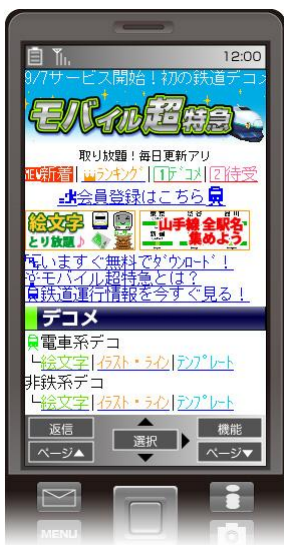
12:00
9/7サービス開始！初の鉄道デコメ

モバイル超特急

取り放題！毎日更新アリ
NEW新着 | ランキング | 1デコメ | 2待受
会員登録はこちら

絵文字 とり放題♪

山手線全駅名集めよう

いますぐ無料でダウンロード！
モバイル超特急とは？
鉄道運行情報を今すぐ見る！

デコメ
電車系デコ
└絵文字 | イラスト・ライン | テンプレート
非鉄系デコ
└絵文字 | イラスト・ライン | テンプレート

返信
ページ▲
選択
機能
ページ▼
MENU